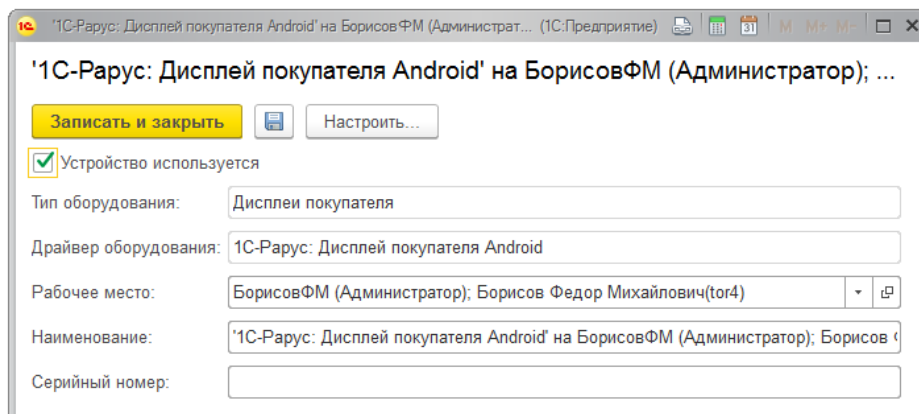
'1С-Рарус: Дисплей покупателя Android' на БорисовФМ (Администрат... (1С:Предприятие)

M M+ M-

'1С-Рарус: Дисплей покупателя Android' на БорисовФМ (Администратор); ...

Записать и закрыть

Настроить...

Устройство используется

Тип оборудования: Дисплеи покупателя

Драйвер оборудования: 1С-Рарус: Дисплей покупателя Android

Рабочее место: БорисовФМ (Администратор); Борисов Федор Михайлович(tor4)

Наименование: '1С-Рарус: Дисплей покупателя Android' на БорисовФМ (Администратор); Борисов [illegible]

Серийный номер: